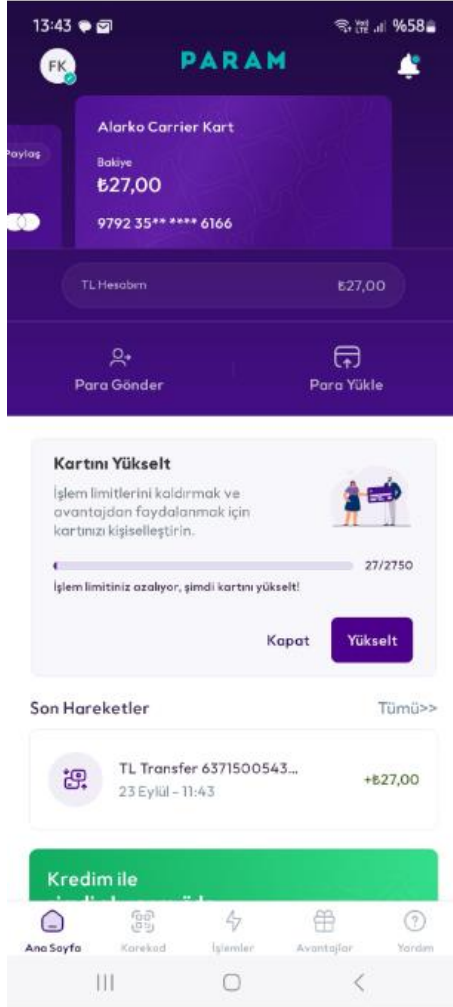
13:43

%58

FK

PARAM

Paylaş

Alarko Carrier Kart

Bakiye
₺27,00

9792 35** **** 6166

TL Hesabım ₺27,00

Para Gönder

Para Yükle

Kartını Yükselt

İşlem limitlerini kaldırmak ve avantajdan faydalanmak için kartınızı kişiselleştirin.

27/2750

İşlem limitiniz azalıyor, şimdi kartını yükselt!

Kapat

Yükselt

Son Hareketler

Tümü>>

TL Transfer 6371500543...
23 Eylül - 11:43

+₺27,00

Kredim ile
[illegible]

Ana Sayfa

Karekod

İşlemler

Avantajlar

Yardım